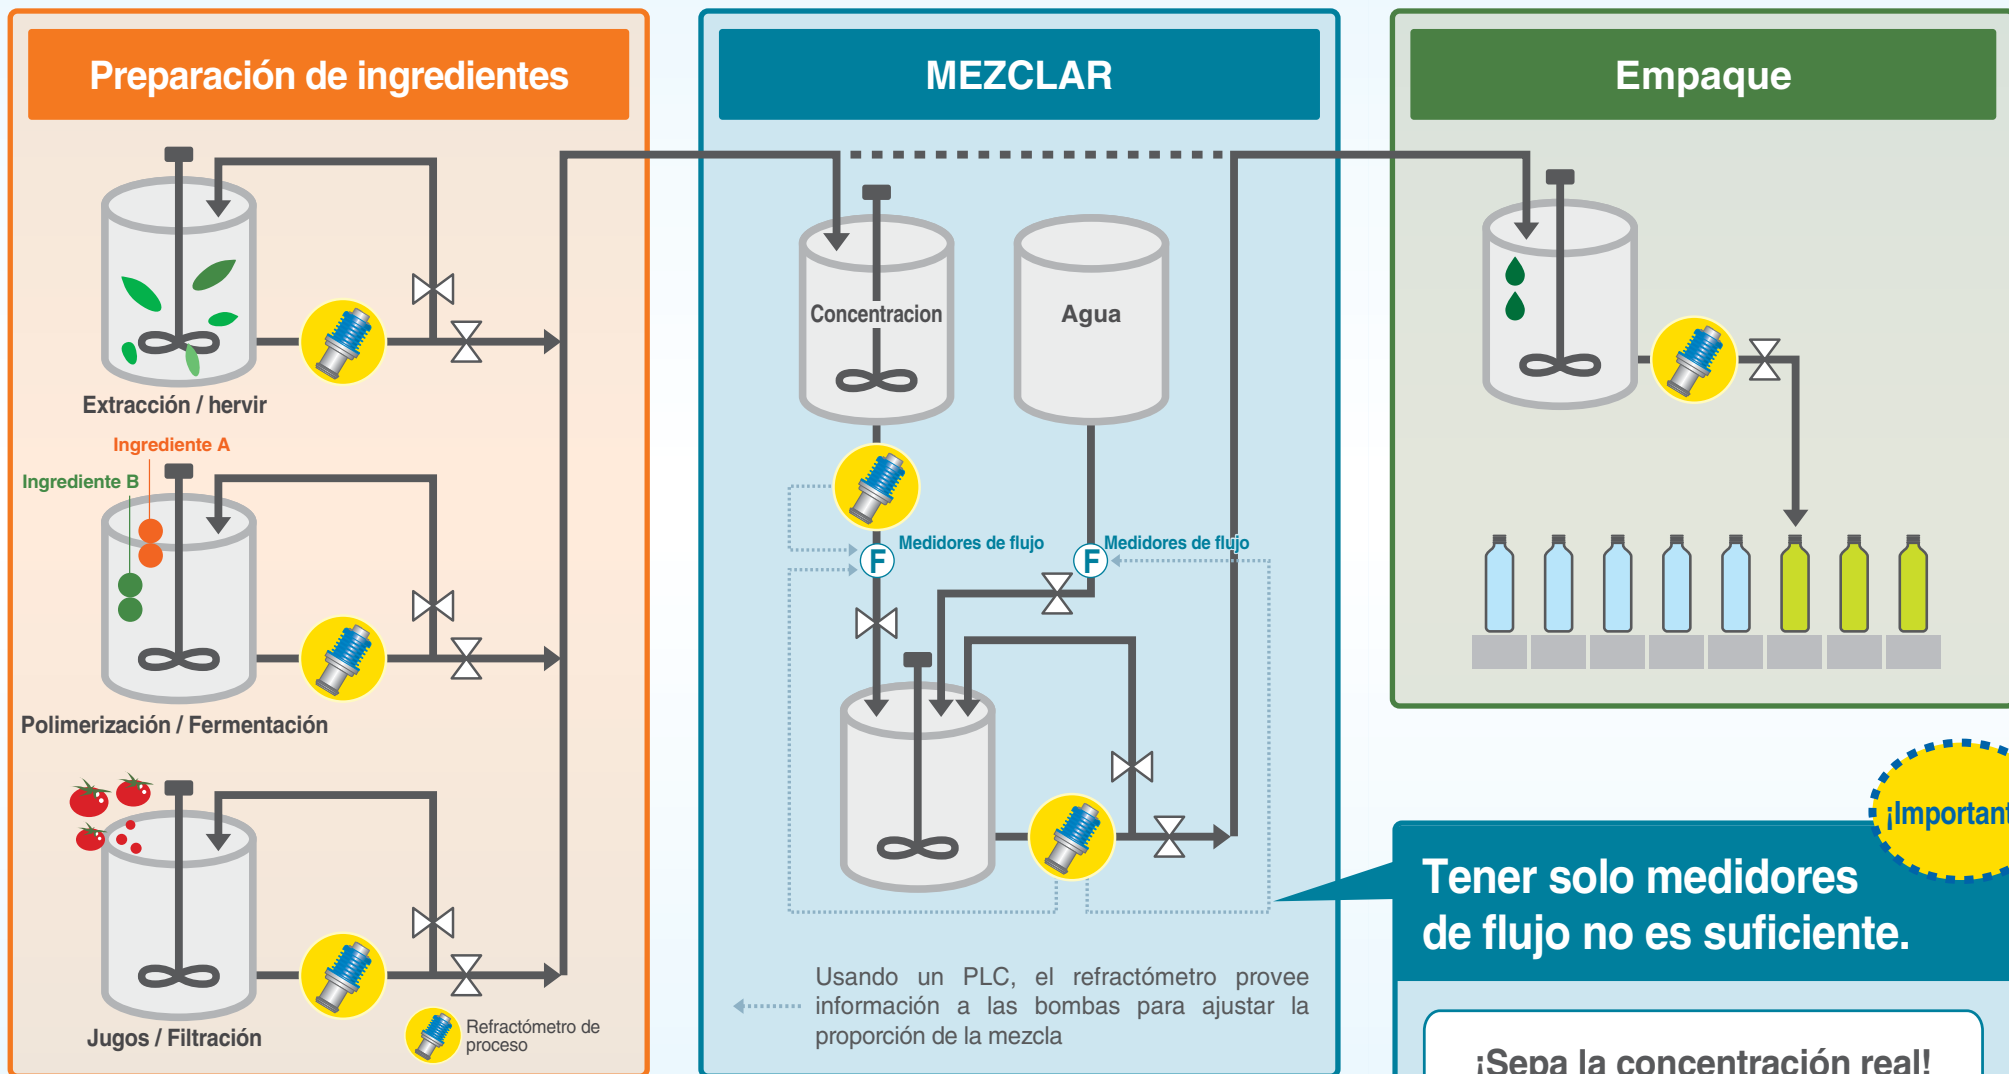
Preparación de ingredientes

Extracción / hervir

Ingrediente A

Ingrediente B

Polimerización / Fermentación

Jugos / Filtración

Refractómetro de proceso

MEZCLAR

Concentracion

Agua

Medidores de flujo

Medidores de flujo

F

F

Usando un PLC, el refractómetro provee información a las bombas para ajustar la proporción de la mezcla

Empaque

¡Importan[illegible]

Tener solo medidores de flujo no es suficiente.

¡Sepa la concentración real!